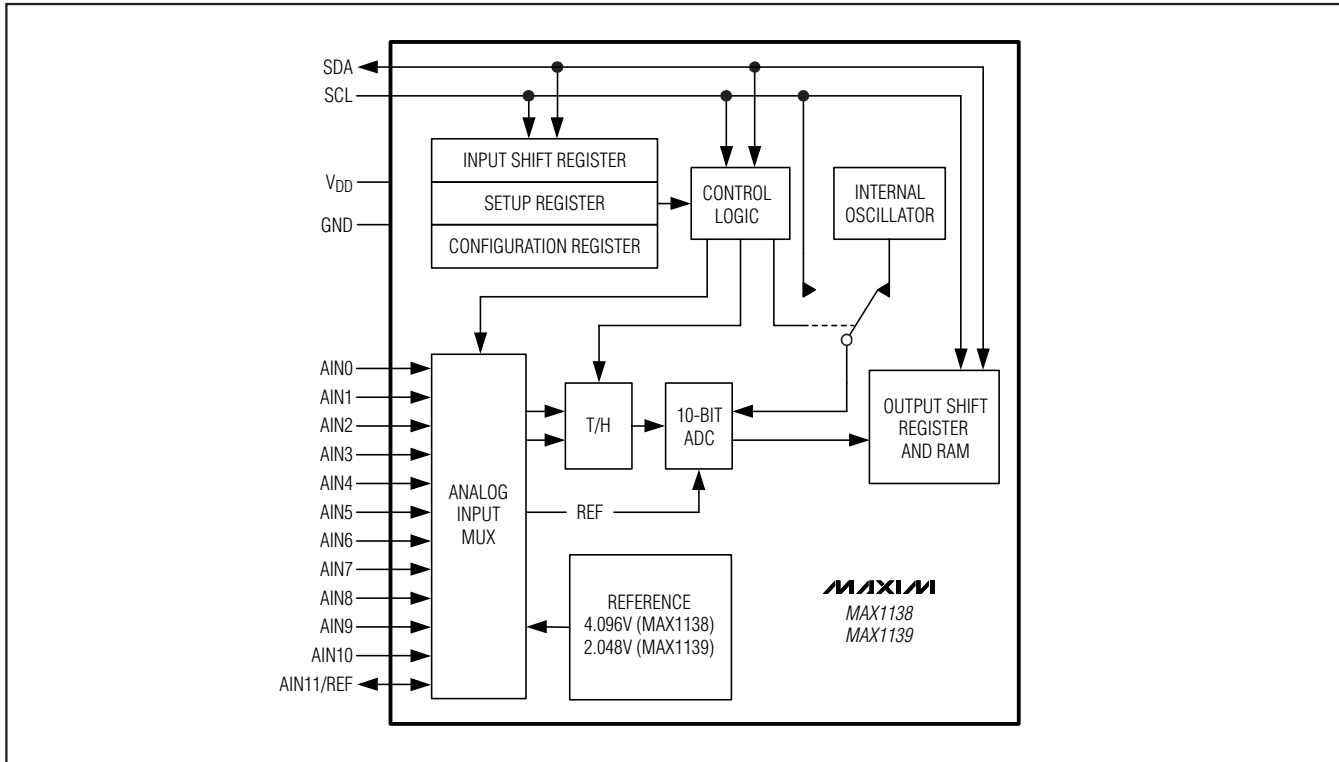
SDA
SCL
$V_{DD}$
GND

INPUT SHIFT REGISTER
SETUP REGISTER
CONFIGURATION REGISTER

CONTROL LOGIC

INTERNAL OSCILLATOR

AIN0
AIN1
AIN2
AIN3
AIN4
AIN5
AIN6
AIN7
AIN8
AIN9
AIN10
AIN11/REF

ANALOG INPUT MUX

T/H

10-BIT ADC

REF

OUTPUT SHIFT REGISTER AND RAM

REFERENCE
4.096V (MAX1138)
2.048V (MAX1139)

MAXIM
MAX1138
MAX1139